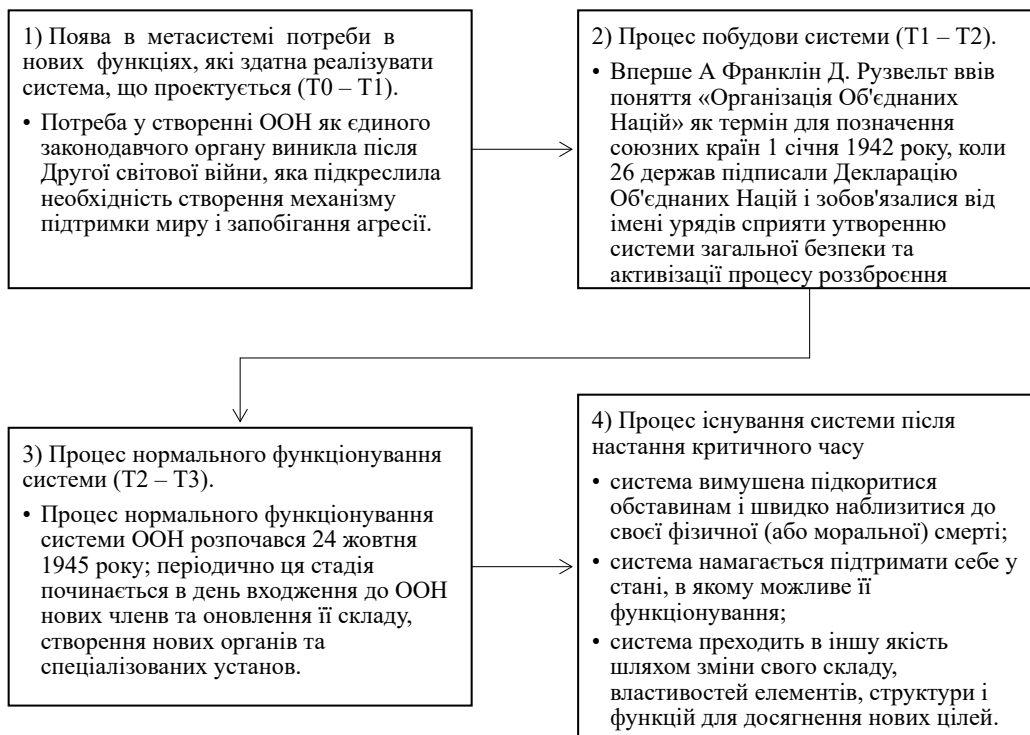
1) Поява в метасистемі потреби в нових функціях, які здатна реалізувати система, що проектується (T0 – T1).

• Потреба у створенні ООН як єдиного законодавчого органу виникла після Другої світової війни, яка підкреслила необхідність створення механізму підтримки миру і запобігання агресії.

2) Процес побудови системи (T1 – T2).

• Вперше А Франклін Д. Рузвельт ввів поняття «Організація Об'єднаних Націй» як термін для позначення союзних країн 1 січня 1942 року, коли 26 держав підписали Декларацію Об'єднаних Націй і зобов'язалися від імені урядів сприяти утворенню системи загальної безпеки та активізації процесу роззброєння

3) Процес нормального функціонування системи (T2 – T3).

• Процес нормального функціонування системи ООН розпочався 24 жовтня 1945 року; періодично ця стадія починається в день входження до ООН нових членв та оновлення її складу, створення нових органів та спеціалізованих установ.

4) Процес існування системи після настання критичного часу

• система вимушена підкоритися обставинам і швидко наблизитися до своєї фізичної (або моральної) смерті;

• система намагається підтримати себе у стані, в якому можливе її функціонування;

• система преходить в іншу якість шляхом зміни свого складу, властивостей елементів, структури і функцій для досягнення нових цілей.